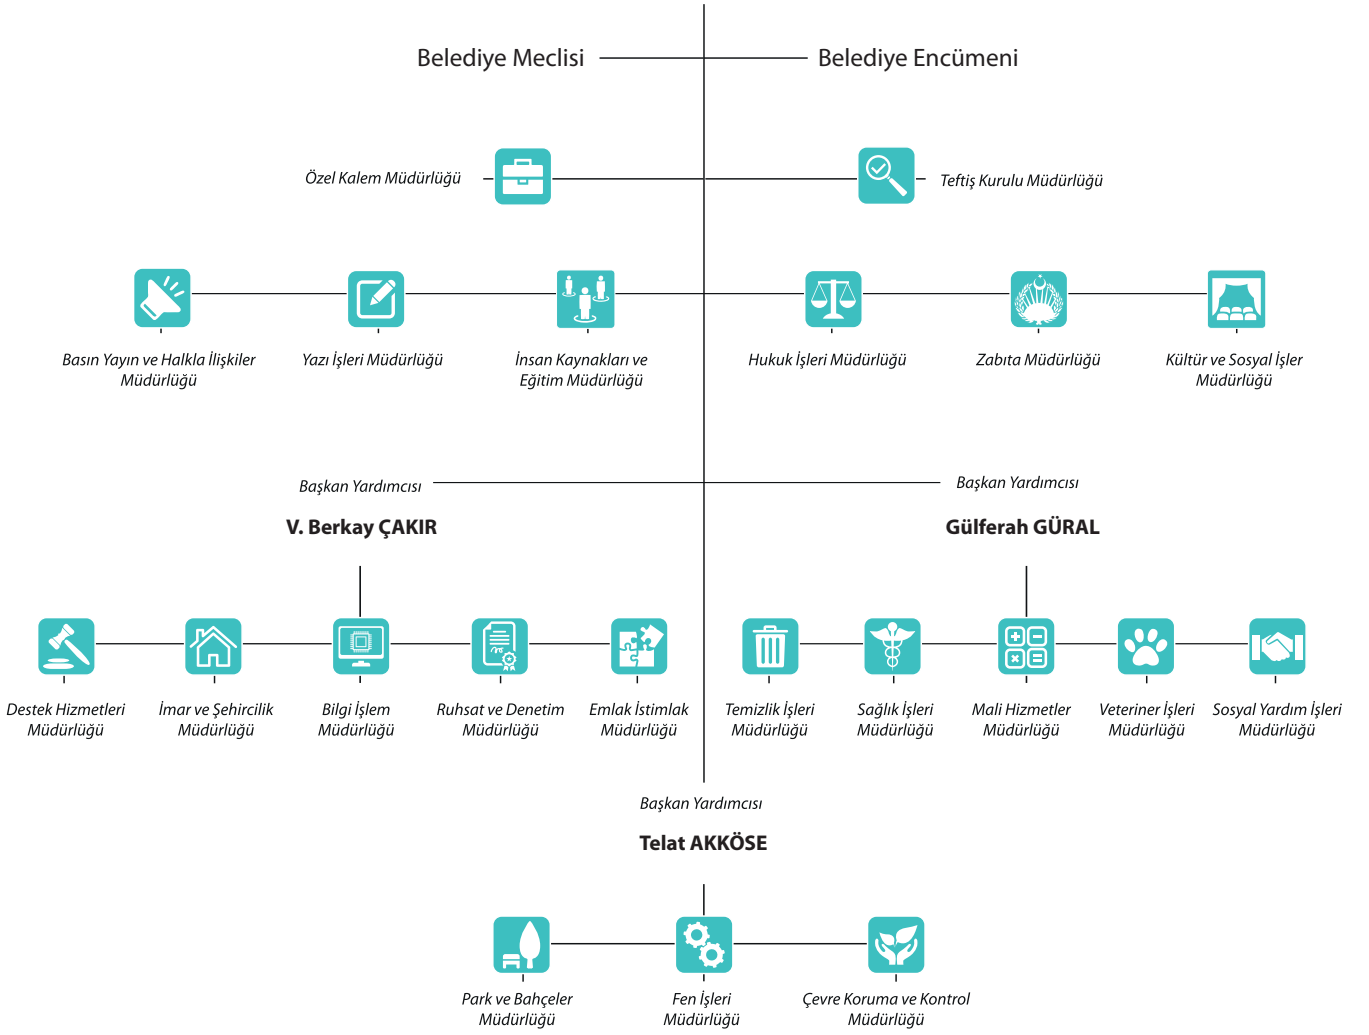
Belediye Meclisi

Belediye Encümeni

Özel Kalem Müdürlüğü

Teftiş Kurulu Müdürlüğü

Basın Yayın ve Halkla İlişkiler Müdürlüğü

Yazı İşleri Müdürlüğü

İnsan Kaynakları ve Eğitim Müdürlüğü

Hukuk İşleri Müdürlüğü

Zabıta Müdürlüğü

Kültür ve Sosyal İşler Müdürlüğü

Başkan Yardımcısı

V. Berkay ÇAKIR

Başkan Yardımcısı

Gülferah GÜRAL

Destek Hizmetleri Müdürlüğü

İmar ve Şehircilik Müdürlüğü

Bilgi İşlem Müdürlüğü

Ruhsat ve Denetim Müdürlüğü

Emlak İstimlak Müdürlüğü

Temizlik İşleri Müdürlüğü

Sağlık İşleri Müdürlüğü

Mali Hizmetler Müdürlüğü

Veteriner İşleri Müdürlüğü

Sosyal Yardım İşleri Müdürlüğü

Başkan Yardımcısı

Telat AKKÖSE

Park ve Bahçeler Müdürlüğü

Fen İşleri Müdürlüğü

Çevre Koruma ve Kontrol Müdürlüğü